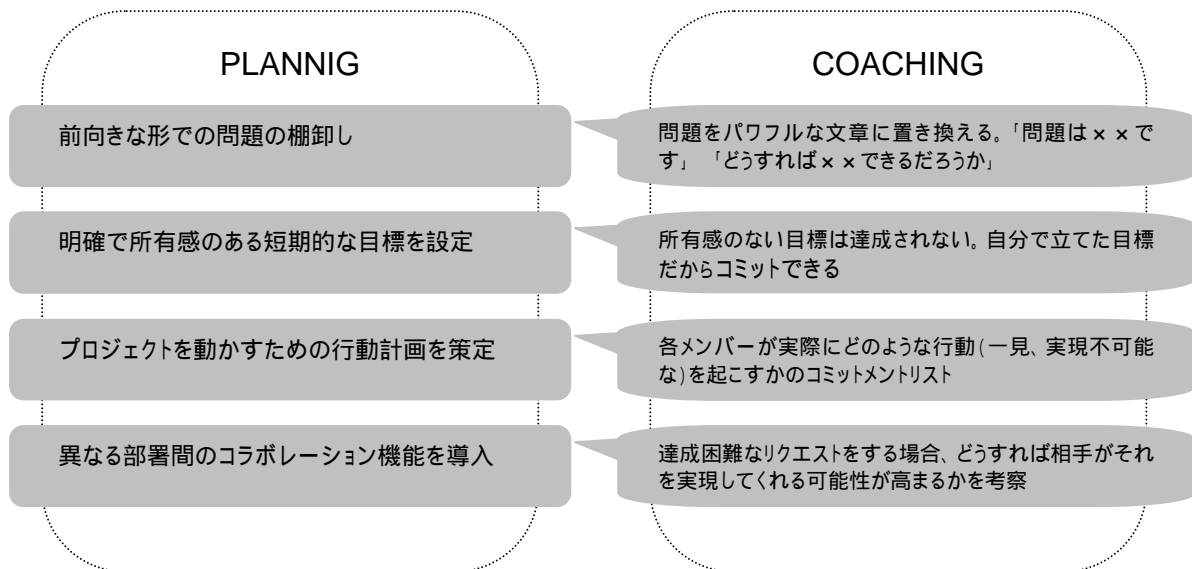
PLANNIG

前向きな形での問題の棚卸し

明確で所有感のある短期的な目標を設定

プロジェクトを動かすための行動計画を策定

異なる部署間のコラボレーション機能を導入

COACHING

問題をパワフルな文章に置き換える。「問題は××です」「どうすれば××できるだろうか」

所有感のない目標は達成されない。自分で立てた目標だからコミットできる

各メンバーが実際にどのような行動(一見、実現不可能な)を起こすかのコミットメントリスト

達成困難なリクエストをする場合、どうすれば相手がそれを実現してくれる可能性が高まるかを考察